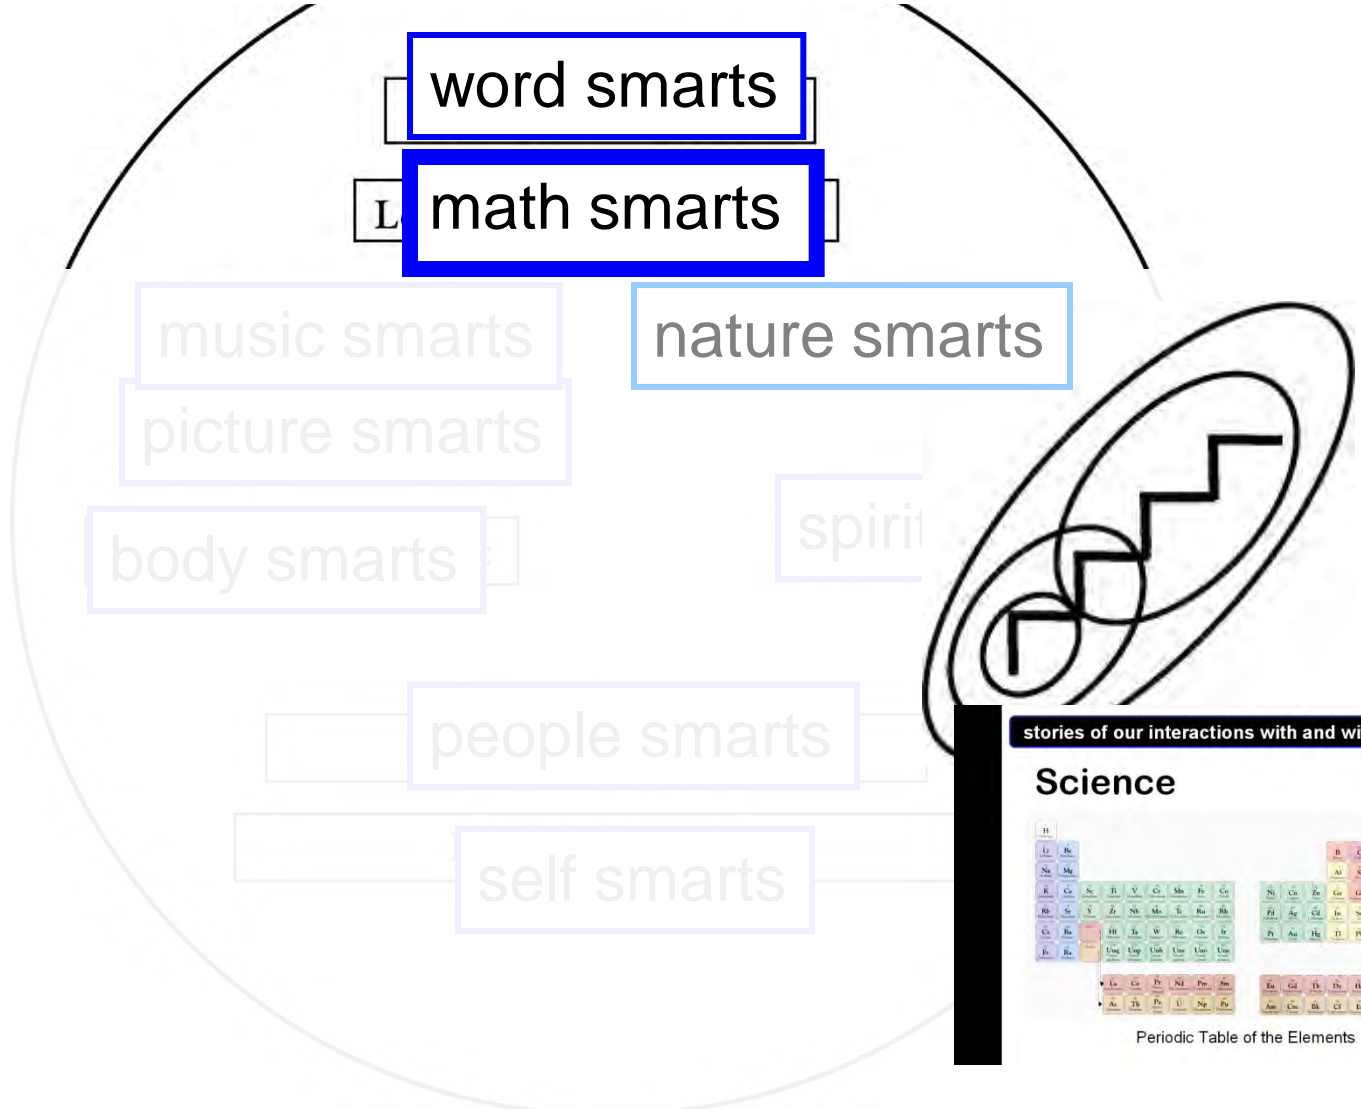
word smarts

L

math smarts

music smarts

nature smarts

picture smarts

body smarts

spirit

people smarts

self smarts

stories of our interactions with and wi

Science

H

Li Be

Na Mg

K Ca Sc Ti V Cr Mn Fe Co Ni Cu Zn Ga

Rb Sr Y Zr Nb Mo Tc Ru Rh Pd Ag Cd In

Cs Ba Hf Ta W Re Os Ir Pt Au Hg Tl

Fr Ra Unq Unp Unh Uns Uno Une

B

Al

La Ce Pr Nd Pm Sm Eu Gd Tb Dy

Ac Th Pa U Np Pu Am Cm Bk Cf

Periodic Table of the Elements